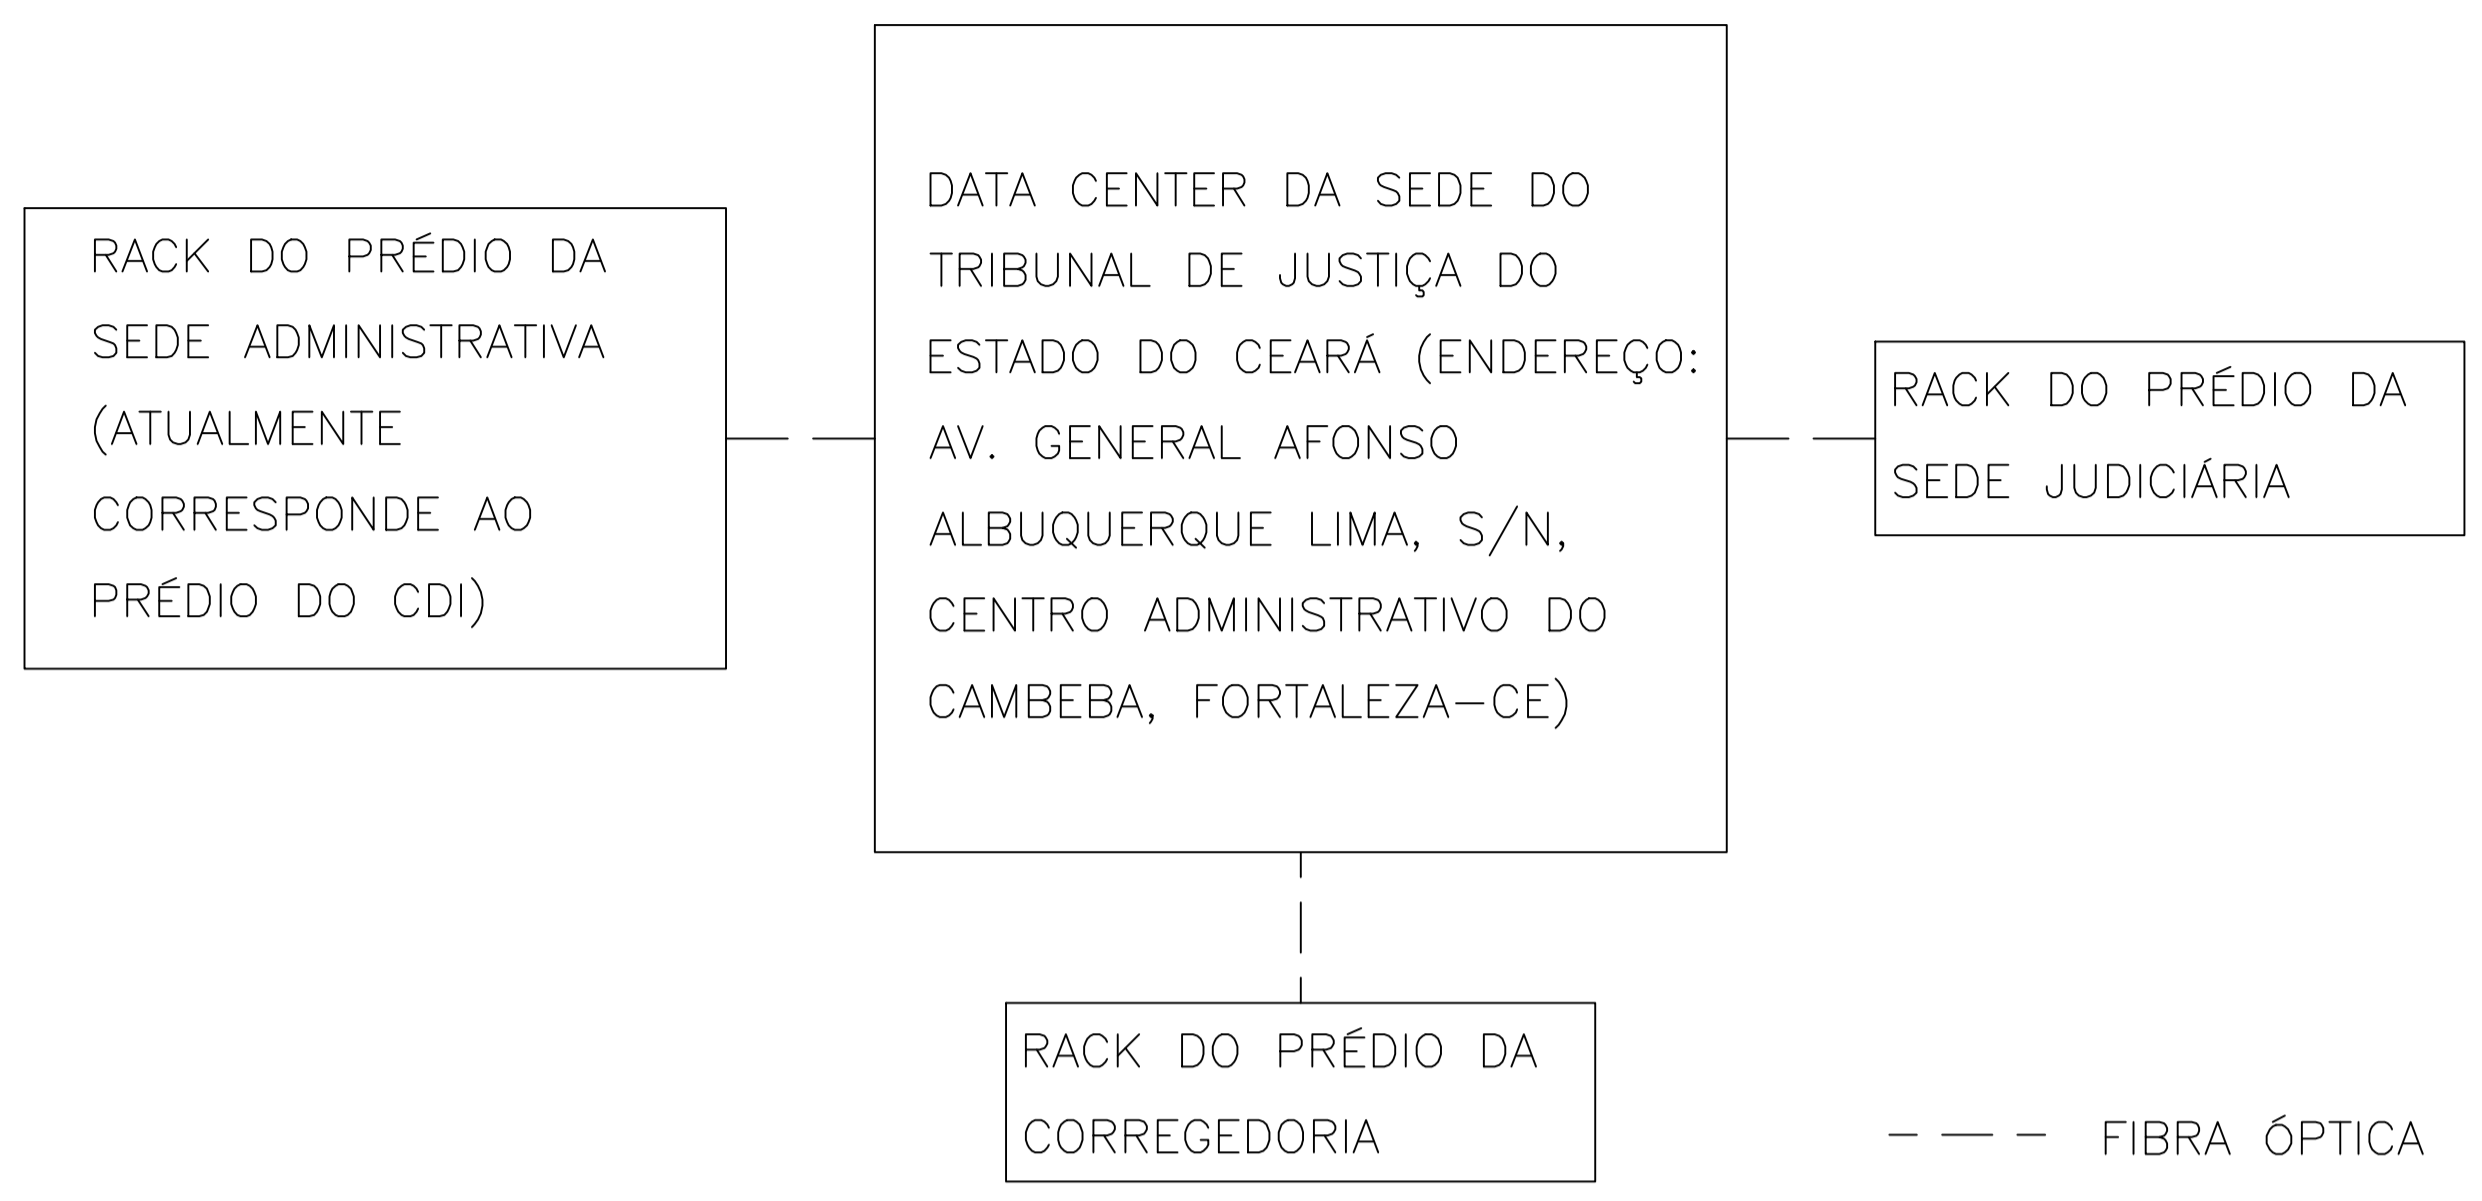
RACK DO PRÉDIO DA SEDE ADMINISTRATIVA (ATUALMENTE CORRESPONDE AO PRÉDIO DO CDI)

DATA CENTER DA SEDE DO TRIBUNAL DE JUSTIÇA DO ESTADO DO CEARÁ (ENDEREÇO: AV. GENERAL AFONSO ALBUQUERQUE LIMA, S/N, CENTRO ADMINISTRATIVO DO CAMBEBA, FORTALEZA–CE)

RACK DO PRÉDIO DA SEDE JUDICIÁRIA

RACK DO PRÉDIO DA CORREGEDORIA

FIBRA ÓPTICA